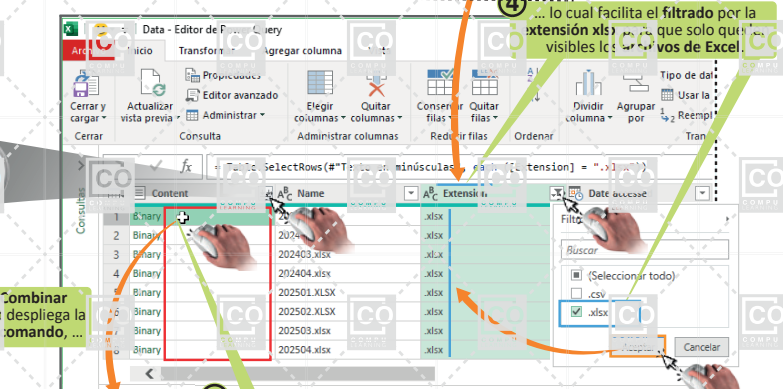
Data - Editor de P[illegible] Query

Archivo Inicio Transformar Agregar columna Vista

Cerrar y cargar Cerrar
Actualizar vista previa
Propiedades
Editor avanzado
Administrar
Consulta
Elegir columnas
Quitar columnas
Administrar columnas
Conservar filas
Quitar filas
Reducir filas
Ordenar
Dividir columna
Agrupar por
Tipo de dat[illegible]
Usar la
Reempl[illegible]
Tran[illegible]

4 ... lo cual facilita el filtrado por la extensión xlsx, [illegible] que solo que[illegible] visibles los archivos de Excel.

fx = Table.SelectRows(#"Te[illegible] minúsculas", each [Extension] = ".xlsx")

Consultas

| | Content | Name | Extension | Date accessed |
|---|---|---|---|---|
| 1 | Binary | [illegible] | .xlsx | |
| 2 | Binary | 2024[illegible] | .xlsx | |
| 3 | Binary | 202403.xlsx | .xlsx | |
| 4 | Binary | 202404.xlsx | .xlsx | |
| 5 | Binary | 202501.XLSX | .xlsx | |
| 6 | Binary | 202502.XLSX | .xlsx | |
| 7 | Binary | 202503.xlsx | .xlsx | |
| 8 | Binary | 202504.xlsx | .xlsx | |

Filt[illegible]
Buscar
(Seleccionar todo)
.csv
.xlsx
Aceptar
Cancelar

Combinar
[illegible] despliega la
comando, ...

CO